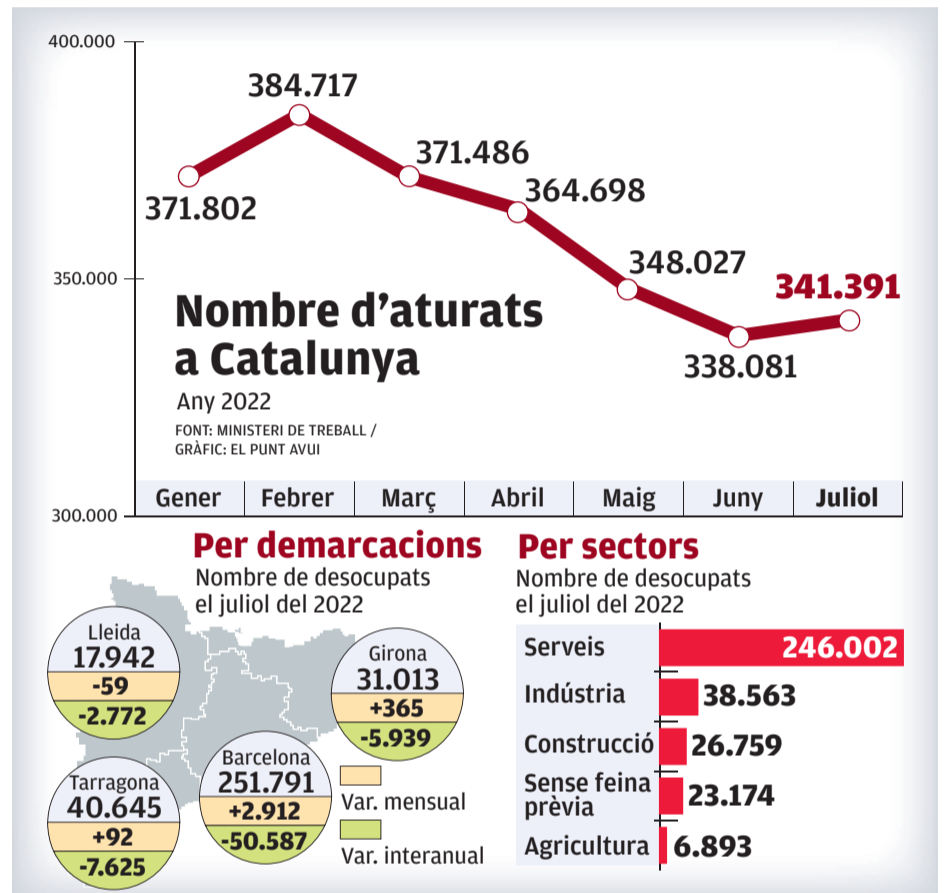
400.000

384.717

371.486

371.802

364.698

348.027

341.391

350.000

Nombre d'aturats a Catalunya

338.081

Any 2022

FONT: MINISTERI DE TREBALL / GRÀFIC: EL PUNT AVUI

300.000

| Gener | Febrer | Març | Abril | Maig | Juny | Juliol |
|---|---|---|---|---|---|---|

Per demarcacions

Nombre de desocupats el juliol del 2022

Lleida
17.942
-59
-2.772

Girona
31.013
+365
-5.939

Barcelona
251.791
+2.912
-50.587

Tarragona
40.645
+92
-7.625

Var. mensual

Var. interanual

Per sectors

Nombre de desocupats el juliol del 2022

| Serveis | 246.002 |
|---|---|
| Indústria | 38.563 |
| Construcció | 26.759 |
| Sense feina prèvia | 23.174 |
| Agricultura | 6.893 |